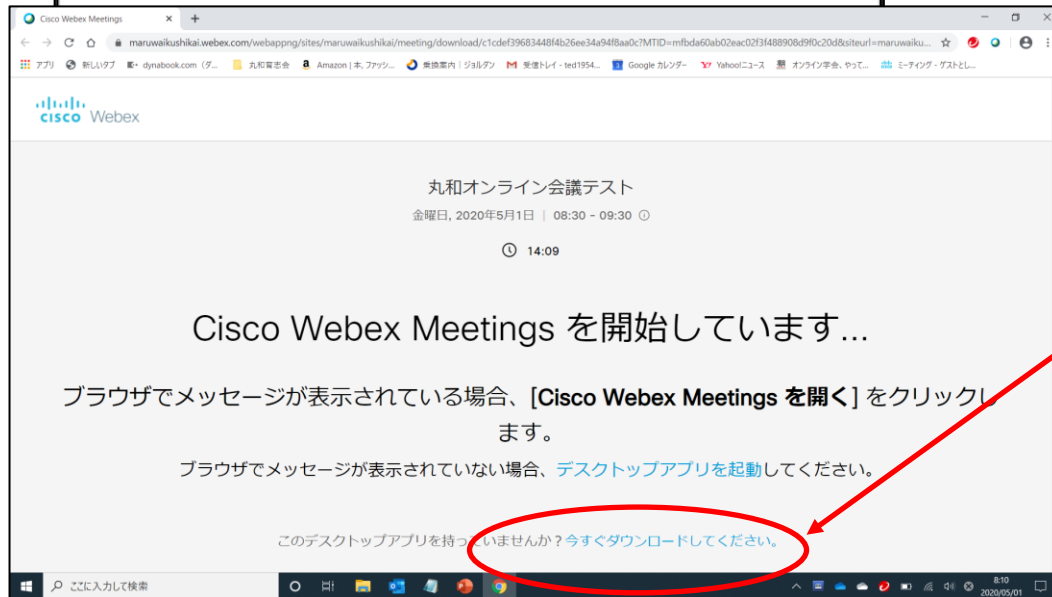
Cisco Webex Meetings × +

maruwaikushikai.webex.com/webappng/sites/maruwaikushikai/meeting/download/c1cdef39683448f4b26ee34a94f8aa0c?MTID=mfbda60ab02eac02f3f488908d9f0c20d&siteurl=maruwaiku...

アプリ 新しいタブ dynabook.com（ダ... 丸和育志会 Amazon | 本, ファッシ... 乗換案内 | ジョルダン 受信トレイ - ted1954... Google カレンダー Yahoo!ニュース オンライン学会、やって... ミーティング・ゲストとし...

cisco Webex

丸和オンライン会議テスト

金曜日, 2020年5月1日 | 08:30 - 09:30

14:09

Cisco Webex Meetings を開始しています...

ブラウザでメッセージが表示されている場合、[Cisco Webex Meetings を開く] をクリックします。

ブラウザでメッセージが表示されていない場合、デスクトップアプリを起動してください。

このデスクトップアプリを持っていませんか？今すぐダウンロードしてください。

ここに入力して検索

8:10
2020/05/01